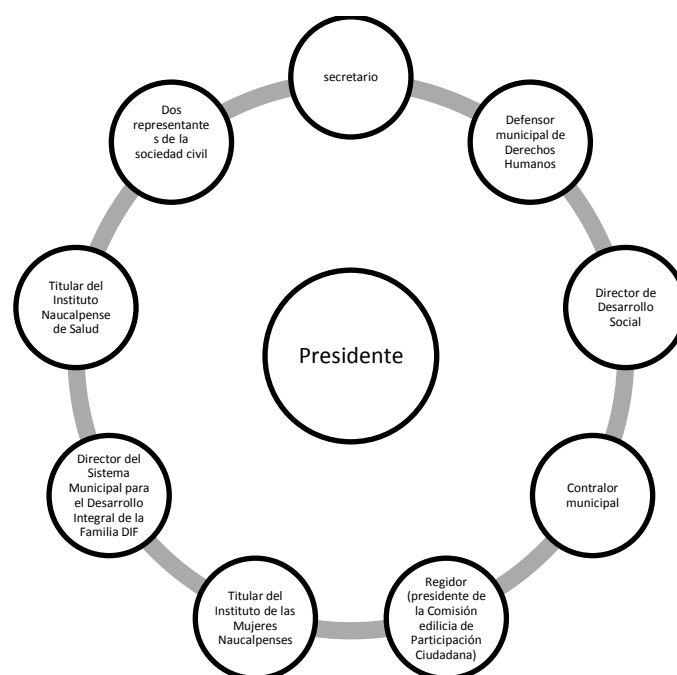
secretario

Defensor municipal de Derechos Humanos

Director de Desarrollo Social

Contralor municipal

Regidor (presidente de la Comisión edilicia de Participación Ciudadana)

Titular del Instituto de las Mujeres Naucalpenses

Director del Sistema Municipal para el Desarrollo Integral de la Familia DIF

Titular del Instituto Naucalpense de Salud

Dos representante s de la sociedad civil

Presidente